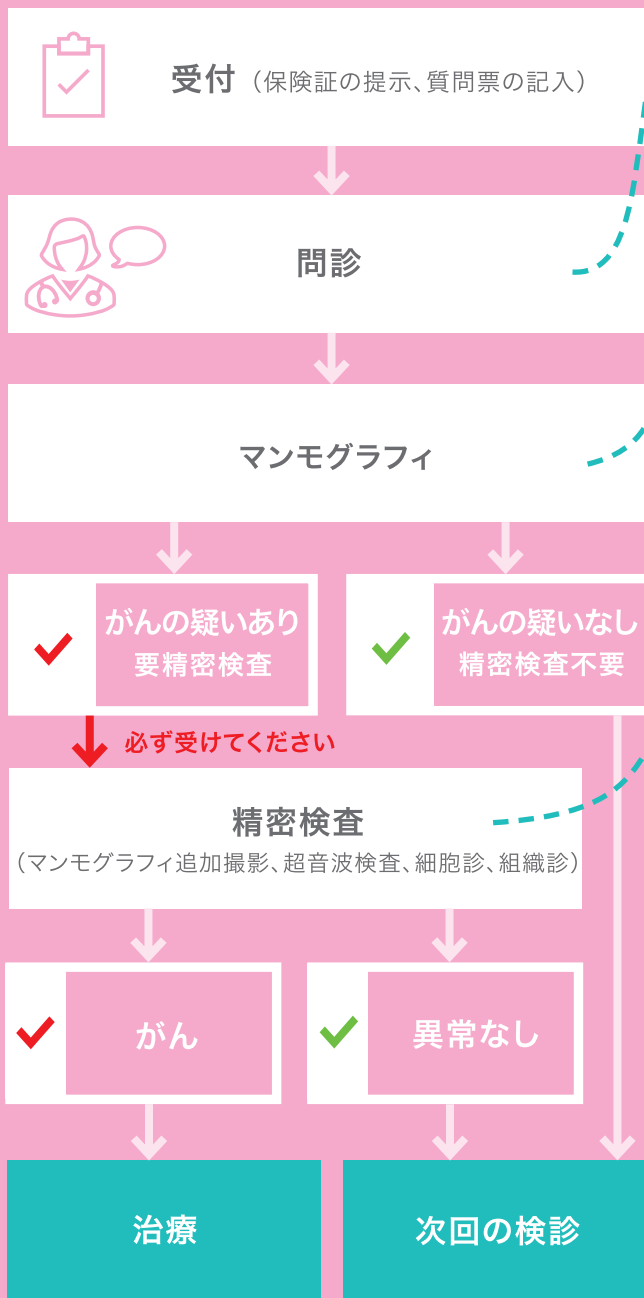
受付（保険証の提示、質問票の記入）

問診

マンモグラフィ

がんの疑いあり
要精密検査

がんの疑いなし
精密検査不要

必ず受けてください

精密検査
（マンモグラフィ追加撮影、超音波検査、細胞診、組織診）

がん

異常なし

治療

次回の検診